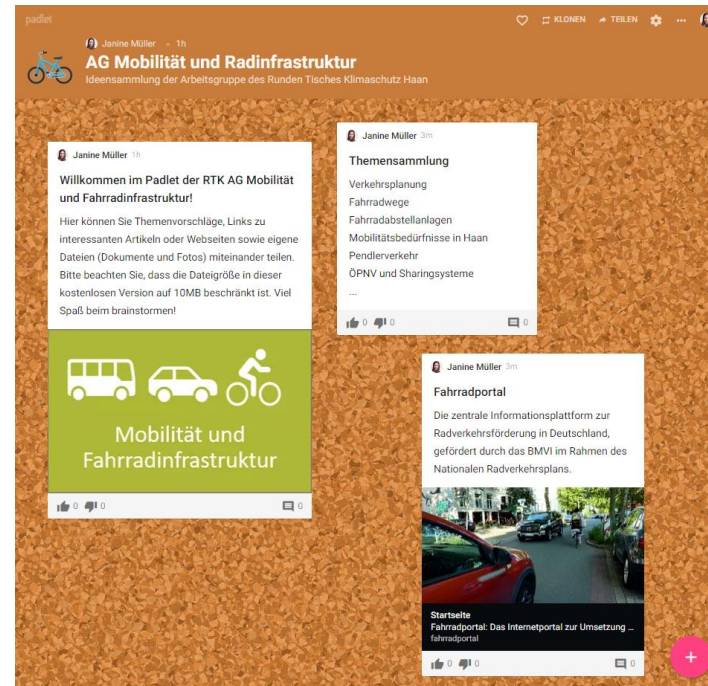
padlet

KLONEN TEILEN

Janine Müller • 1h

AG Mobilität und Radinfrastruktur

Ideensammlung der Arbeitsgruppe des Runden Tisches Klimaschutz Haan

Janine Müller 1h

Willkommen im Padlet der RTK AG Mobilität und Fahrradinfrastruktur!

Hier können Sie Themenvorschläge, Links zu interessanten Artikeln oder Webseiten sowie eigene Dateien (Dokumente und Fotos) miteinander teilen. Bitte beachten Sie, dass die Dateigröße in dieser kostenlosen Version auf 10MB beschränkt ist. Viel Spaß beim brainstormen!

Mobilität und Fahrradinfrastruktur

0 0 0

Janine Müller 3m

Themensammlung

Verkehrsplanung
Fahrradwege
Fahrradabstellanlagen
Mobilitätsbedürfnisse in Haan
Pendlerverkehr
ÖPNV und Sharingsysteme
...

0 0 0

Janine Müller 3m

Fahrradportal

Die zentrale Informationsplattform zur Radverkehrsförderung in Deutschland, gefördert durch das BMVI im Rahmen des Nationalen Radverkehrsplans.

Startseite
Fahrradportal: Das Internetportal zur Umsetzung ...
fahrradportal

0 0 0

+